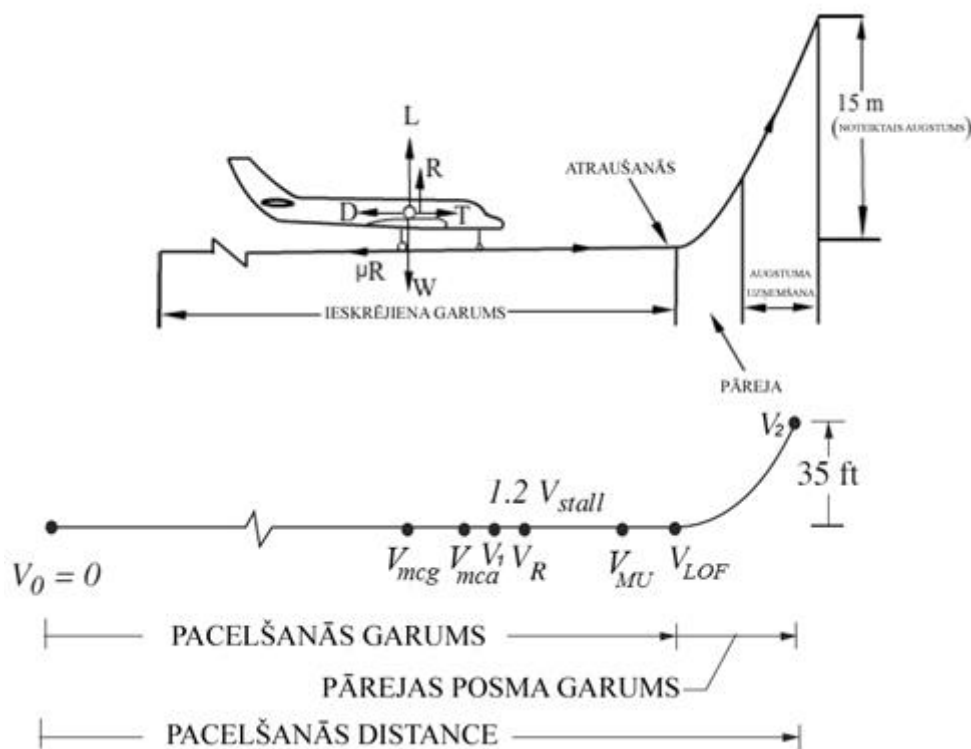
L
R
D
T
μR
W
ATRAUŠANĀS
15 m
(NOTEIKTAIS AUGSTUMS)
AUGSTUMA UZŅEMŠANA
IESKRĒJIENA GARUMS
PĀREJA

$V_2$
35 ft
1.2 $V_{stall}$
$V_0 = 0$
$V_{mcg}$ $V_{mca}$ $V_1$ $V_R$ $V_{MU}$ $V_{LOF}$

PACELŠANĀS GARUMS
PĀREJAS POSMA GARUMS
PACELŠANĀS DISTANCE